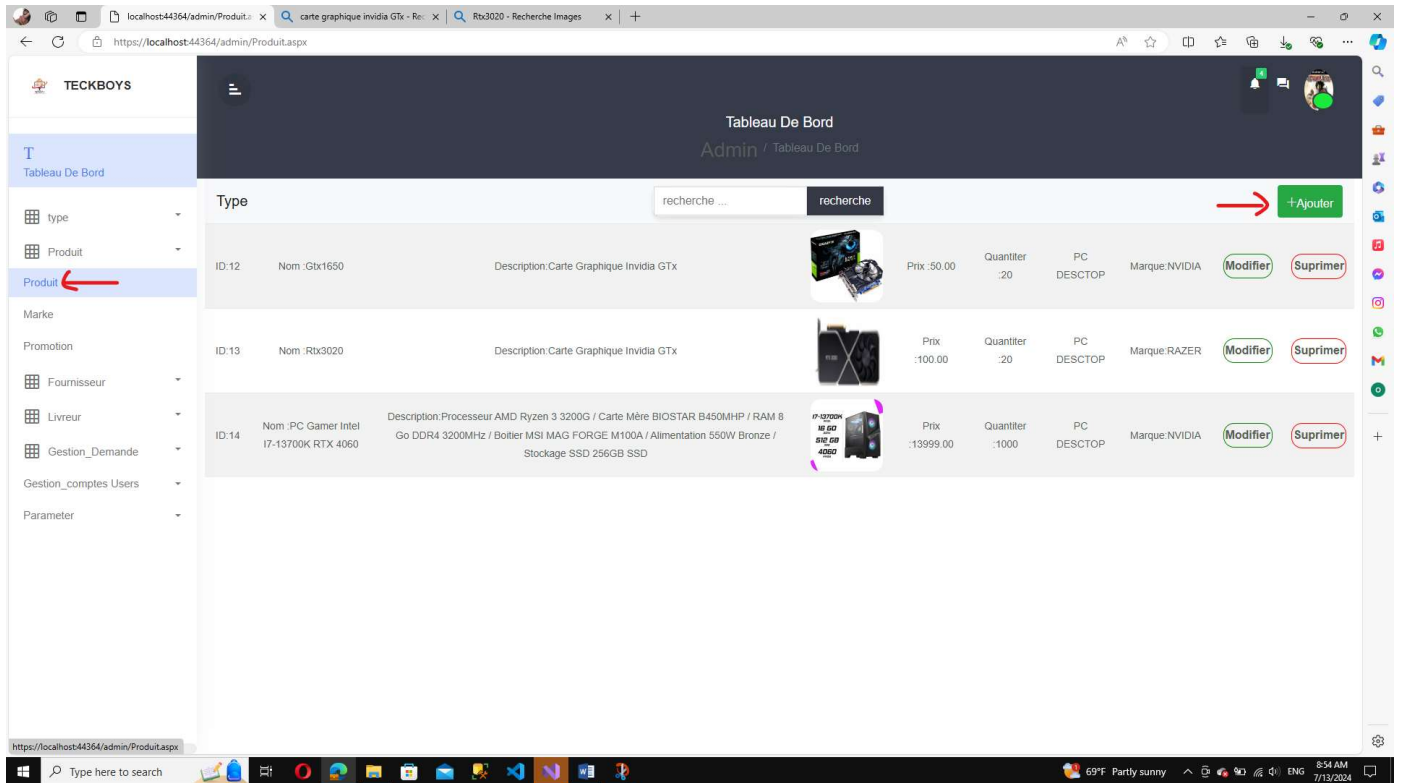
localhost:44364/admin/Produit.a ×
carte graphique invidia GTx - Rec ×
Rtx3020 - Recherche Images ×
https://localhost:44364/admin/Produit.aspx

TECKBOYS

T
Tableau De Bord

type
Produit
Produit
Marke
Promotion
Fournisseur
Livreur
Gestion_Demande
Gestion_comptes Users
Parameter

Tableau De Bord
Admin / Tableau De Bord

Type
recherche ...
recherche
+Ajouter

| | | | | | | | | | |
|---|---|---|---|---|---|---|---|---|---|
| ID:12 | Nom :Gtx1650 | Description:Carte Graphique Invidia GTx | | Prix :50.00 | Quantiter :20 | PC DESCTOP | Marque:NVIDIA | Modifier | Suprimer |
| ID:13 | Nom :Rtx3020 | Description:Carte Graphique Invidia GTx | | Prix :100.00 | Quantiter :20 | PC DESCTOP | Marque:RAZER | Modifier | Suprimer |
| ID:14 | Nom :PC Gamer Intel I7-13700K RTX 4060 | Description:Processeur AMD Ryzen 3 3200G / Carte Mère BIOSTAR B450MHP / RAM 8 Go DDR4 3200MHz / Boitier MSI MAG FORGE M100A / Alimentation 550W Bronze / Stockage SSD 256GB SSD | I7-13700K 16 GO 512 GB 4060 | Prix :13999.00 | Quantiter :1000 | PC DESCTOP | Marque:NVIDIA | Modifier | Suprimer |

https://localhost:44364/admin/Produit.aspx

Type here to search
69°F Partly sunny ENG 8:54 AM 7/13/2024